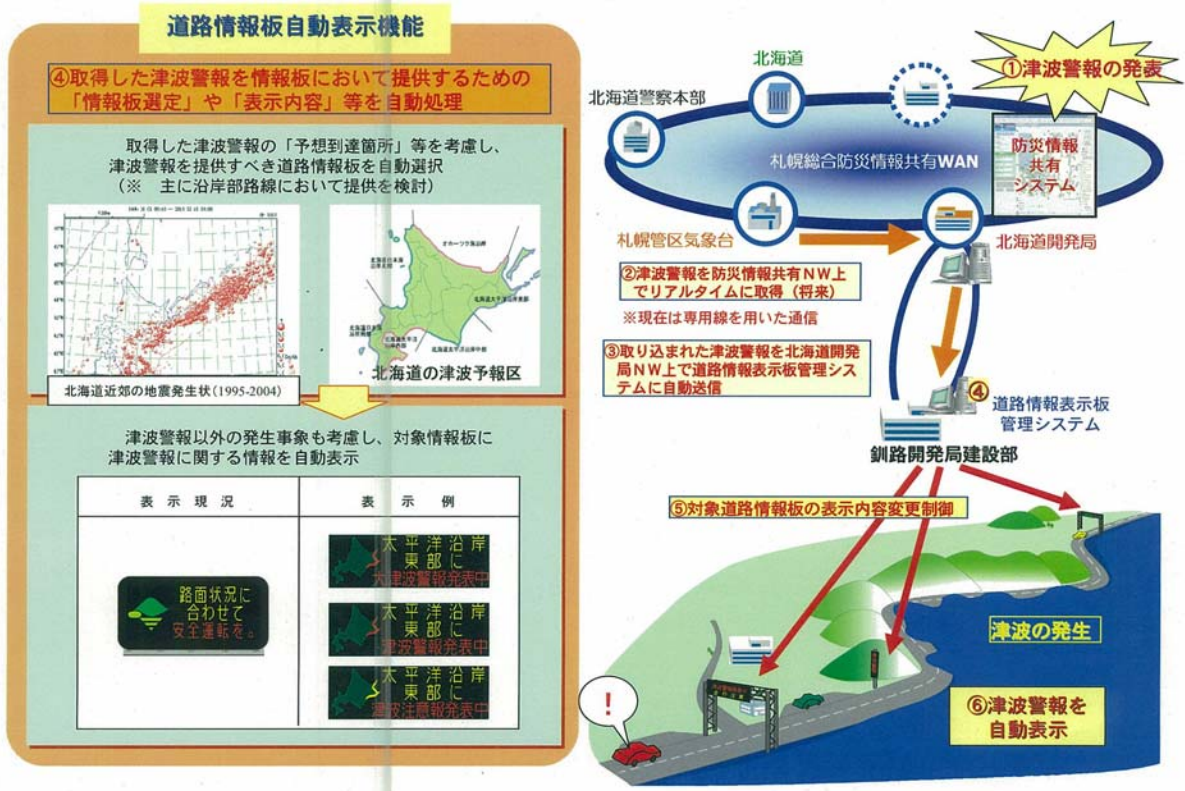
道路情報板自動表示機能

④取得した津波警報を情報板において提供するための「情報板選定」や「表示内容」等を自動処理

取得した津波警報の「予想到達箇所」等を考慮し、津波警報を提供すべき道路情報板を自動選択
（※　主に沿岸部路線において提供を検討）

北海道近郊の地震発生状(1995-2004)

北海道の津波予報区

津波警報以外の発生事象も考慮し、対象情報板に津波警報に関する情報を自動表示

| 表示現況 | 表示例 |
|---|---|
| 路面状況に合わせて安全運転を。 | 太平洋沿岸東部に大津波警報発表中 |
| | 太平洋沿岸東部に津波警報発表中 |
| | 太平洋沿岸東部に津波注意報発表中 |

北海道

北海道警察本部

①津波警報の発表

札幌総合防災情報共有WAN

防災情報共有システム

札幌管区気象台

北海道開発局

②津波警報を防災情報共有NW上でリアルタイムに取得（将来）

※現在は専用線を用いた通信

③取り込まれた津波警報を北海道開発局NW上で道路情報表示板管理システムに自動送信

④ 道路情報表示板管理システム

釧路開発局建設部

⑤対象道路情報板の表示内容変更制御

津波の発生

⑥津波警報を自動表示

!